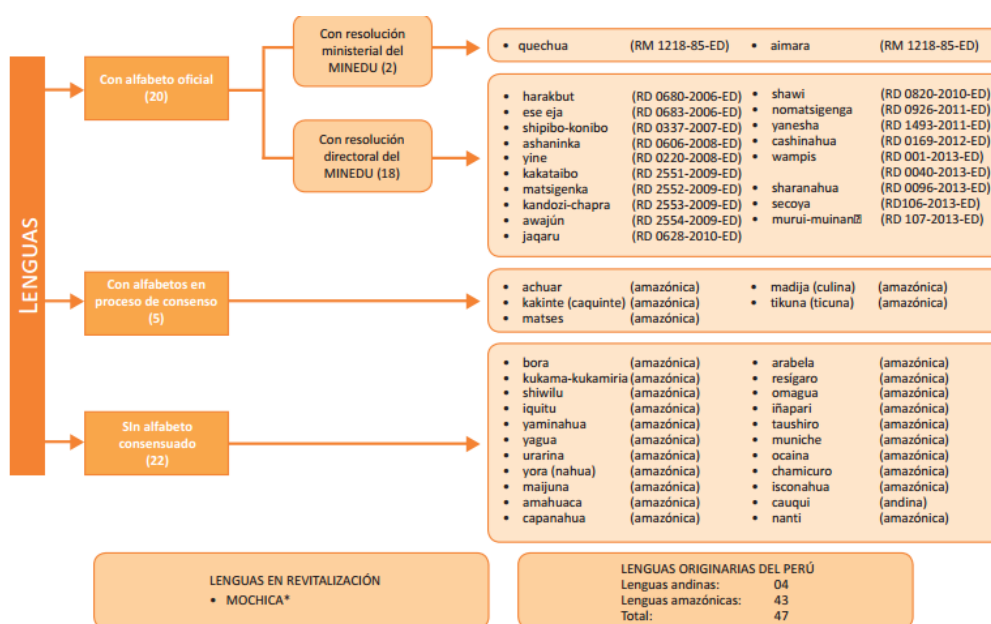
LENGUAS

Con alfabeto oficial (20)

Con resolución ministerial del MINEDU (2)

• quechua (RM 1218-85-ED)
• aimara (RM 1218-85-ED)

Con resolución directoral del MINEDU (18)

• harakbut (RD 0680-2006-ED)
• ese eja (RD 0683-2006-ED)
• shipibo-konibo (RD 0337-2007-ED)
• ashaninka (RD 0606-2008-ED)
• yine (RD 0220-2008-ED)
• kakataibo (RD 2551-2009-ED)
• matsigenka (RD 2552-2009-ED)
• kandozi-chapra (RD 2553-2009-ED)
• awajún (RD 2554-2009-ED)
• jaqaru (RD 0628-2010-ED)
• shawi (RD 0820-2010-ED)
• nomatsigenga (RD 0926-2011-ED)
• yanesha (RD 1493-2011-ED)
• cashinahua (RD 0169-2012-ED)
• wampis (RD 001-2013-ED) (RD 0040-2013-ED)
• sharanahua (RD 0096-2013-ED)
• secoya (RD106-2013-ED)
• murui-muinan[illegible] (RD 107-2013-ED)

Con alfabetos en proceso de consenso (5)

• achuar (amazónica)
• kakinte (caquinte) (amazónica)
• matses (amazónica)
• madija (culina) (amazónica)
• tikuna (ticuna) (amazónica)

SIn alfabeto consensuado (22)

• bora (amazónica)
• kukama-kukamiria (amazónica)
• shiwilu (amazónica)
• iquitu (amazónica)
• yaminahua (amazónica)
• yagua (amazónica)
• urarina (amazónica)
• yora (nahua) (amazónica)
• maijuna (amazónica)
• amahuaca (amazónica)
• capanahua (amazónica)
• arabela (amazónica)
• resígaro (amazónica)
• omagua (amazónica)
• iñapari (amazónica)
• taushiro (amazónica)
• muniche (amazónica)
• ocaina (amazónica)
• chamicuro (amazónica)
• isconahua (amazónica)
• cauqui (andina)
• nanti (amazónica)

LENGUAS EN REVITALIZACIÓN
• MOCHICA*

LENGUAS ORIGINARIAS DEL PERÚ
Lenguas andinas: 04
Lenguas amazónicas: 43
Total: 47